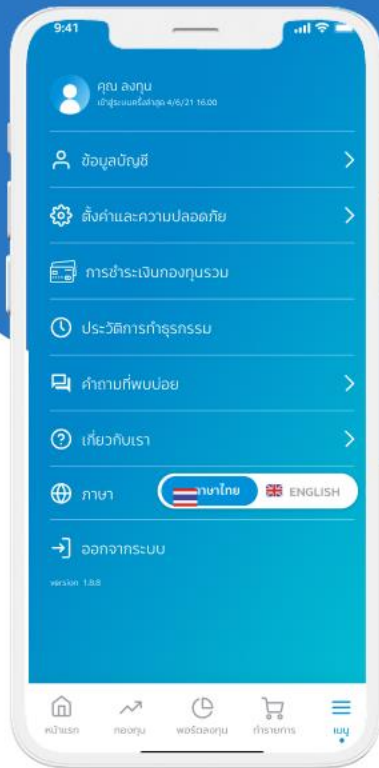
9:41

คุณ ลงทุน
เข้าสู่ระบบครั้งล่าสุด 4/6/21 16.00

ข้อมูลบัญชี

ตั้งค่าและความปลอดภัย

การชำระเงินกองทุนรวม

ประวัติการทำธุรกรรม

คำถามที่พบบ่อย

เกี่ยวกับเรา

ภาษา
ภาษาไทย
ENGLISH

ออกจากระบบ

version 1.8.8

หน้าแรก
กองทุน
พอร์ตลงทุน
ทำรายการ
เมนู